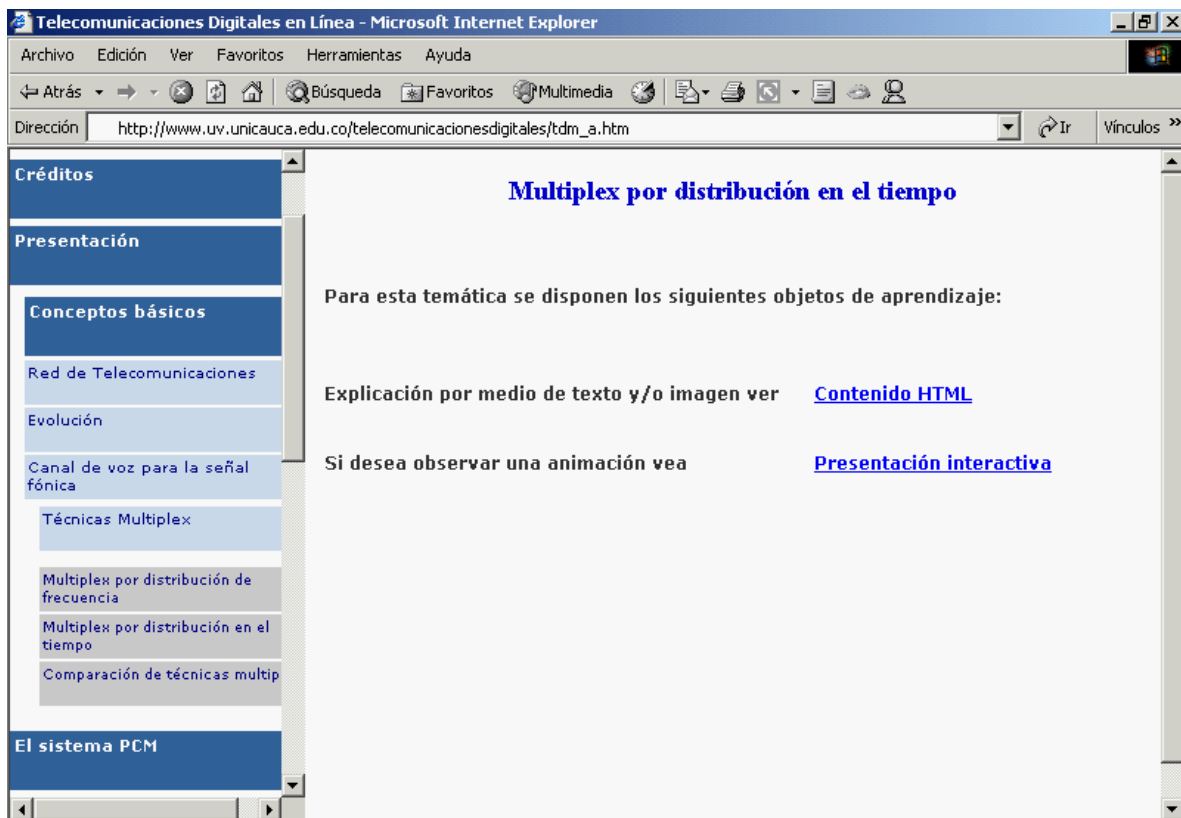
Telecomunicaciones Digitales en Línea - Microsoft Internet Explorer

Archivo Edición Ver Favoritos Herramientas Ayuda

Atrás Búsqueda Favoritos Multimedia

Dirección http://www.uv.unicauca.edu.co/telecomunicacionesdigitales/tdm_a.htm Ir Vínculos »

Créditos

Presentación

Conceptos básicos

Red de Telecomunicaciones

Evolución

Canal de voz para la señal fónica

Técnicas Multiplex

Multiplex por distribución de frecuencia

Multiplex por distribución en el tiempo

Comparación de técnicas multip

El sistema PCM

Multiplex por distribución en el tiempo

Para esta temática se disponen los siguientes objetos de aprendizaje:

Explicación por medio de texto y/o imagen ver Contenido HTML

Si desea observar una animación vea Presentación interactiva